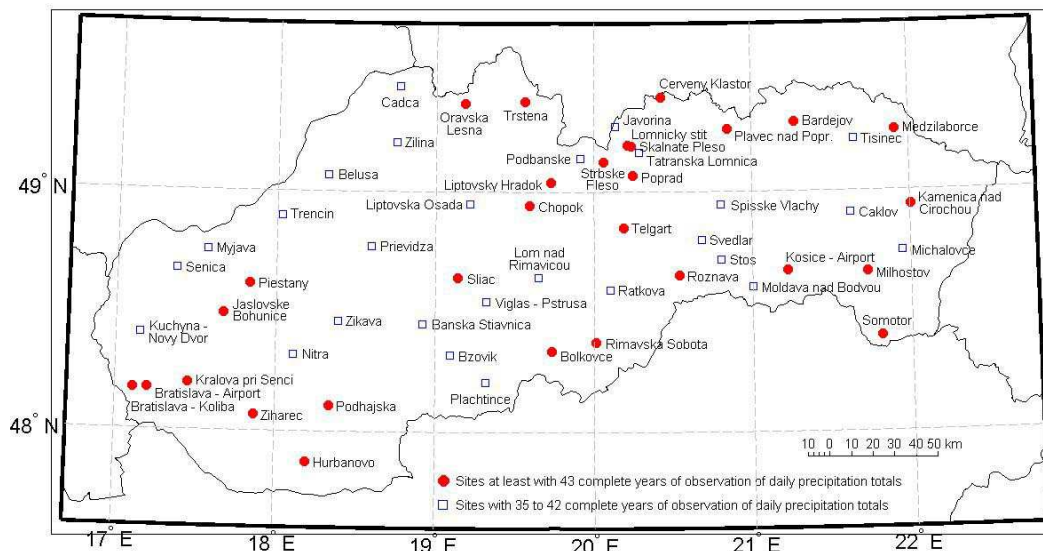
Cadca
Oravska Lesna
Trstena
Cerveny Klastor
Javorina
Lomnicky stit
Plavec nad Popr.
Bardejov
Medzilaborce
Tisinec
Zilina
Skalnate Pleso
Tatranska Lomnica
Podbanske
Strbske Pleso
Poprad
Belusa
Liptovsky Hradok
49° N
Kamenica nad Cirochou
Liptovska Osada
Chopok
Spisske Vlachy
Caklov
Trencin
Telgart
Myjava
Prievidza
Lom nad Rimavicou
Svedlar
Michalovce
Stos
Senica
Kosice - Airport
Milhostov
Piestany
Sliac
Roznava
Moldava nad Bodvou
Viglas - Pstrusa
Ratkova
Jaslovske Bohunice
Zikava
Banska Stiavnica
Kuchyna - Novy Dvor
Somotor
Rimavska Sobota
Nitra
Bzovik
Bolkovce
Kralova pri Senci
Bratislava - Airport
Plachtince
Bratislava - Koliba
Ziharec
Podhajska
48° N
10 0 10 20 30 40 50 km
Hurbanovo
Sites at least with 43 complete years of observation of daily precipitation totals
Sites with 35 to 42 complete years of observation of daily precipitation totals
17° E
18° E
19° E
20° E
21° E
22° E